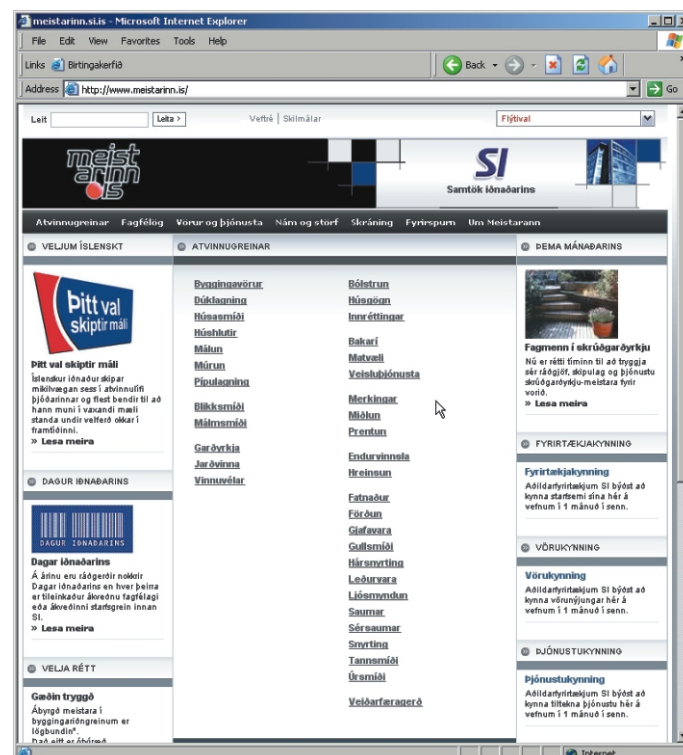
meistarinn.si.is - Microsoft Internet Explorer

File Edit View Favorites Tools Help

Links Birtingakerfið

Back

Address http://www.meistarinn.is/

Go

Leit Leita > Veftré | Skilmálar Flýtival

meistarinn.is

SI Samtök iðnaðarins

Atvinnugreinar Fagfélög Vörur og þjónusta Nám og störf Skráning Fyrirspurn Um Meistarann

VELJUM ÍSLENSKT

Þitt val skiptir máli

Þitt val skiptir máli

Íslenskur iðnaður skipar mikilvægan sess í atvinnulífi þjóðarinnar og flest bendir til að hann muni í vaxandi mæli standa undir velferð okkar í framtíðinni.

» Lesa meira

DAGUR IÐNAÐARINS

DAGUR IÐNAÐARINS

Dagar iðnaðarins

Á árinu eru ráðgerðir nokkrir Dagar iðnaðarins en hver þeirra er tileinkaður ákveðnu fagfélagi eða ákveðinni starfsgrein innan SI.

» Lesa meira

VELJA RÉTT

Gæðin tryggð

Ábyrgð meistara í byggingariðngreinum er lögbundin*.

ATVINNUGREINAR

Byggingavörur
Dúklagning
Húsasmíði
Húshlutir
Málun
Múrun
Pípulagning

Blikksmíði
Málmsmíði

Garðyrkja
Jarðvinna
Vinnuvélar

Bólstrun
Húsgögn
Innréttingar

Bakarí
Matvæli
Veislubjónusta

Merkingar
Miðlun
Prentun

Endurvinnsla
Hreinsun

Fatnaður
Förðun
Gjafavara
Gullsmíði
Hársnyrting
Leðurvara
Ljósmyndun
Saumar
Sérsaumar
Snyrting
Tannsmíði
Úrsmíði

Veiðarfæragerð

ÞEMA MÁNAÐARINS

Fagmenn í skrúðgarðyrkju

Nú er rétti tíminn til að tryggja sér ráðgjöf, skipulag og þjónustu skrúðgarðyrkju-meistara fyrir vorið.

» Lesa meira

FYRIRTÆKJAKYNNING

Fyrirtækjakynning

Aðildarfyrirtækjum SI býðst að kynna starfsemi sína hér á vefnum í 1 mánuð í senn.

VÖRUKYNNING

Vörukynning

Aðildarfyrirtækjum SI býðst að kynna vörunýjungar hér á vefnum í 1 mánuð í senn.

ÞJÓNUSTUKYNNING

Þjónustukynning

Aðildarfyrirtækjum SI býðst að kynna tiltekna þjónustu hér á vefnum í 1 mánuð í senn.

Internet